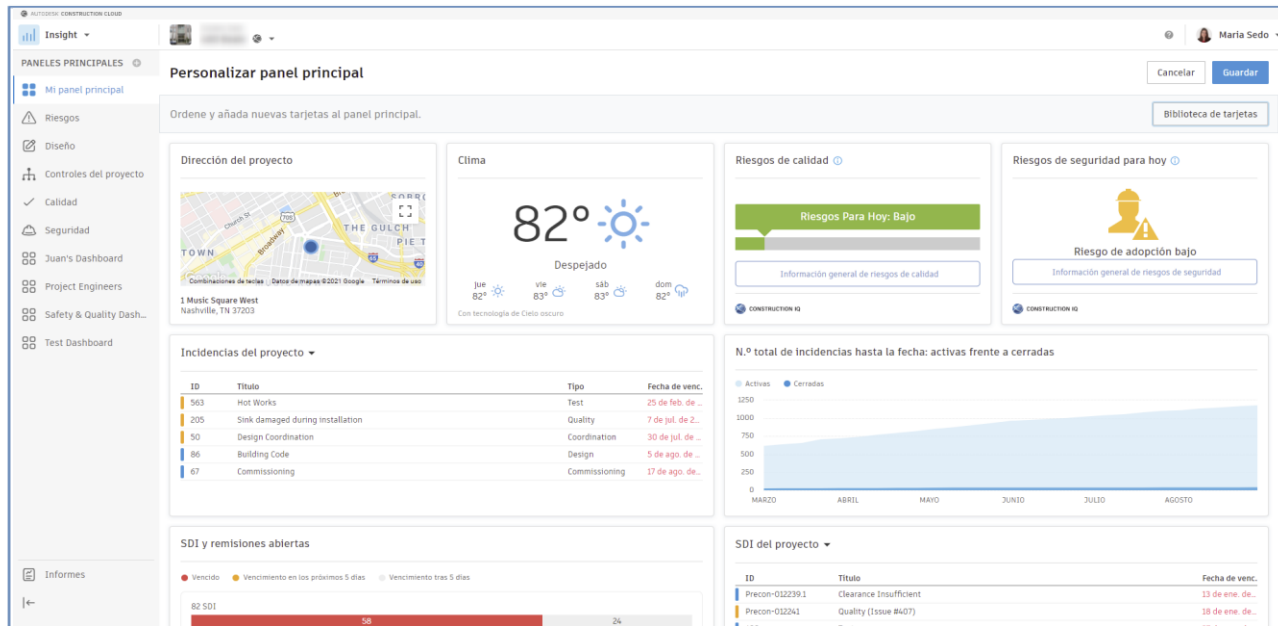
AUTODESK CONSTRUCTION CLOUD

Insight

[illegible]

Maria Sedo

PANELES PRINCIPALES

Mi panel principal
Riesgos
Diseño
Controles del proyecto
Calidad
Seguridad
Juan's Dashboard
Project Engineers
Safety & Quality Dash...
Test Dashboard

Informes

Personalizar panel principal

Cancelar
Guardar

Ordene y añada nuevas tarjetas al panel principal.

Biblioteca de tarjetas

Dirección del proyecto

THE GULCH
TOWN
Broadway
Church St

Combinaciones de teclas Datos de mapas ©2021 Google Términos de uso

1 Music Square West
Nashville, TN 37203

Clima

82°

Despejado

jue 82°
vie 83°
sáb 83°
dom 82°

Con tecnología de Cielo oscuro

Riesgos de calidad

Riesgos Para Hoy: Bajo

Información general de riesgos de calidad

CONSTRUCTION IQ

Riesgos de seguridad para hoy

Riesgo de adopción bajo

Información general de riesgos de seguridad

CONSTRUCTION IQ

Incidencias del proyecto

| ID | Título | Tipo | Fecha de venc. |
|---|---|---|---|
| 563 | Hot Works | Test | 25 de feb. de ... |
| 205 | Sink damaged during installation | Quality | 7 de jul. de 2... |
| 50 | Design Coordination | Coordination | 30 de jul. de ... |
| 86 | Building Code | Design | 5 de ago. de ... |
| 67 | Commissioning | Commissioning | 17 de ago. de... |

N.º total de incidencias hasta la fecha: activas frente a cerradas

Activas Cerradas

1250
1000
750
500
250
0

MARZO ABRIL MAYO JUNIO JULIO AGOSTO

SDI y remisiones abiertas

Vencido Vencimiento en los próximos 5 días Vencimiento tras 5 días

82 SDI
58 24

SDI del proyecto

| ID | Título | Fecha de venc. |
|---|---|---|
| Precon-012239.1 | Clearance Insufficient | 13 de ene. de... |
| Precon-012241 | Quality (Issue #407) | 18 de ene. de... |